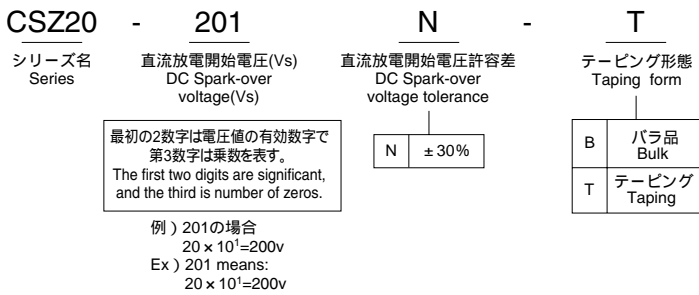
CSZ20 - 201 N - T

シリーズ名
Series

直流放電開始電圧(Vs)
DC Spark-over voltage(Vs)

最初の2数字は電圧値の有効数字で第3数字は乗数を表す。
The first two digits are significant, and the third is number of zeros.

例）201の場合
$20 \times 10^1$=200v
Ex）201 means:
$20 \times 10^1$=200v

直流放電開始電圧許容差
DC Spark-over voltage tolerance

| N | ±30% |
|---|---|

テーピング形態
Taping form

| B | バラ品 Bulk |
|---|---|
| T | テーピング Taping |